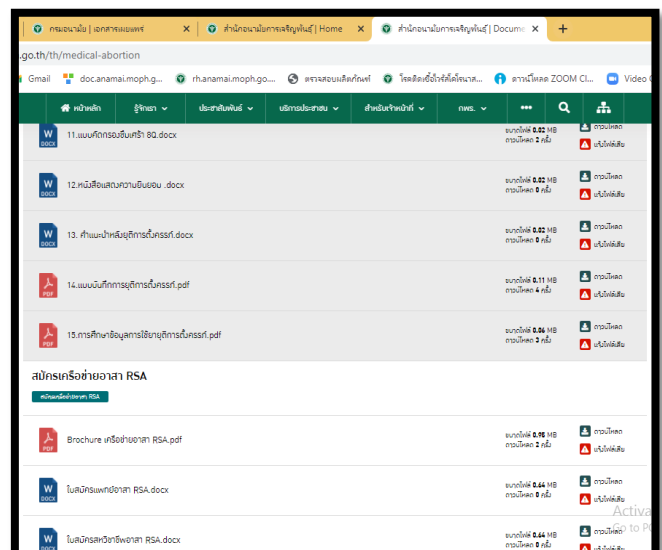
กรมอนามัย | เอกสารเผยแพร่ ×
สำนักอนามัยการเจริญพันธุ์ | Home ×
สำนักอนามัยการเจริญพันธุ์ | Docume ×
+

.go.th/th/medical-abortion

Gmail
doc.anamai.moph.g...
rh.anamai.moph.go....
ตรวจสอบผลิตภัณฑ์
โรคติดเชื้อไวรัสโคโรนา...
ดาวน์โหลด ZOOM Cl...
Video C

หน้าหลัก
รู้จักเรา
ประชาสัมพันธ์
บริการประชาชน
สำหรับเจ้าหน้าที่
กพร.
•••

DOCX
11.แบบคัดกรองซึมเศร้า 8Q.docx
ขนาดไฟล์ 0.02 MB
ดาวน์โหลด 2 ครั้ง
ดาวน์โหลด
แจ้งไฟล์เสีย

DOCX
12.หนังสือแสดงความยินยอม .docx
ขนาดไฟล์ 0.02 MB
ดาวน์โหลด 0 ครั้ง
ดาวน์โหลด
แจ้งไฟล์เสีย

DOCX
13. คำแนะนำหลังยุติการตั้งครรภ์.docx
ขนาดไฟล์ 0.02 MB
ดาวน์โหลด 0 ครั้ง
ดาวน์โหลด
แจ้งไฟล์เสีย

PDF
14.แบบบันทึกการยุติการตั้งครรภ์.pdf
ขนาดไฟล์ 0.11 MB
ดาวน์โหลด 4 ครั้ง
ดาวน์โหลด
แจ้งไฟล์เสีย

PDF
15.การศึกษาข้อมูลการใช้ยายุติการตั้งครรภ์.pdf
ขนาดไฟล์ 0.06 MB
ดาวน์โหลด 3 ครั้ง
ดาวน์โหลด
แจ้งไฟล์เสีย

สมัครเครือข่ายอาสา RSA

สมัครเครือข่ายอาสา RSA

PDF
Brochure เครือข่ายอาสา RSA.pdf
ขนาดไฟล์ 0.95 MB
ดาวน์โหลด 2 ครั้ง
ดาวน์โหลด
แจ้งไฟล์เสีย

DOCX
ใบสมัครแพทย์อาสา RSA.docx
ขนาดไฟล์ 0.64 MB
ดาวน์โหลด 0 ครั้ง
ดาวน์โหลด
แจ้งไฟล์เสีย

DOCX
ใบสมัครสหวิชาชีพอาสา RSA.docx
ขนาดไฟล์ 0.64 MB
ดาวน์โหลด 0 ครั้ง

Activa
Go to P